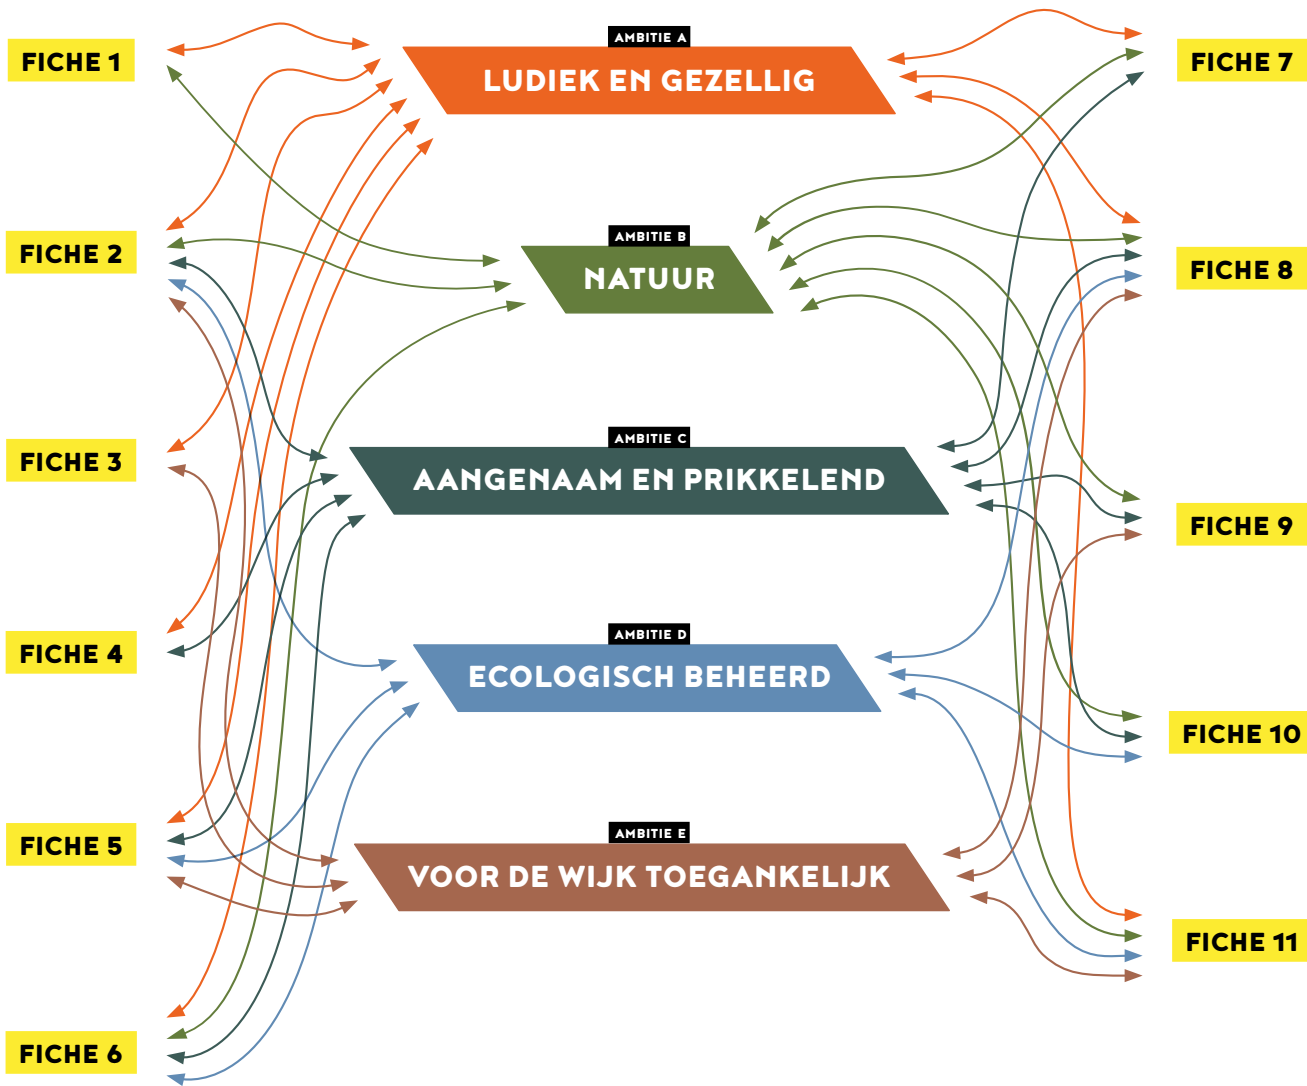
FICHE 1

FICHE 2

FICHE 3

FICHE 4

FICHE 5

FICHE 6

AMBITIE A
LUDIEK EN GEZELLIG

AMBITIE B
NATUUR

AMBITIE C
AANGENAAM EN PRIKKELEND

AMBITIE D
ECOLOGISCH BEHEERD

AMBITIE E
VOOR DE WIJK TOEGANKELIJK

FICHE 7

FICHE 8

FICHE 9

FICHE 10

FICHE 11